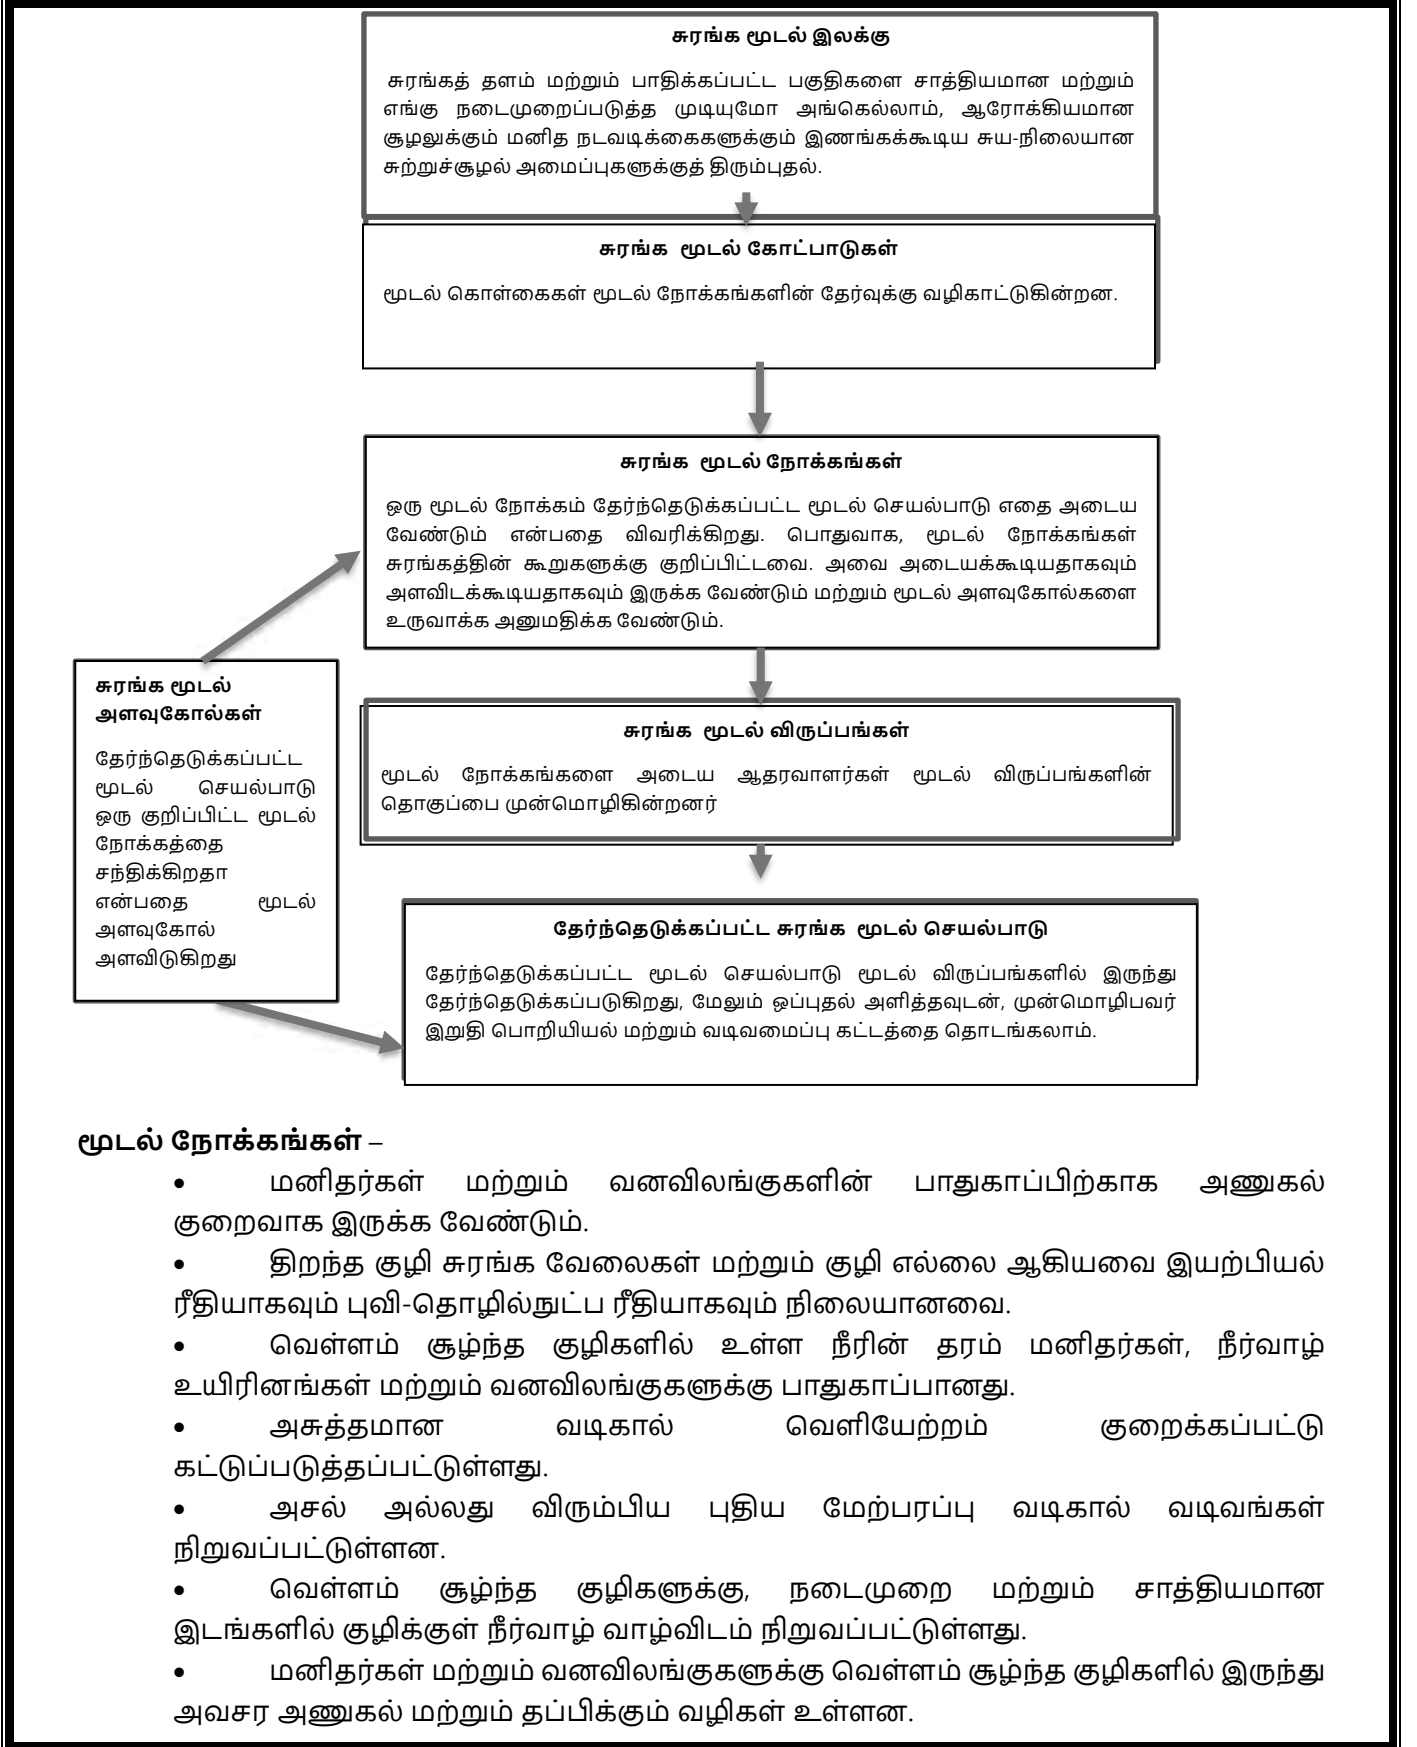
சுரங்க மூடல் இலக்கு

சுரங்கத் தளம் மற்றும் பாதிக்கப்பட்ட பகுதிகளை சாத்தியமான மற்றும் எங்கு நடைமுறைப்படுத்த முடியுமோ அங்கெல்லாம், ஆரோக்கியமான சூழலுக்கும் மனித நடவடிக்கைகளுக்கும் இணங்கக்கூடிய சுய-நிலையான சுற்றுச்சூழல் அமைப்புகளுக்குத் திரும்புதல்.

சுரங்க மூடல் கோட்பாடுகள்

மூடல் கொள்கைகள் மூடல் நோக்கங்களின் தேர்வுக்கு வழிகாட்டுகின்றன.

சுரங்க மூடல் நோக்கங்கள்

ஒரு மூடல் நோக்கம் தேர்ந்தெடுக்கப்பட்ட மூடல் செயல்பாடு எதை அடைய வேண்டும் என்பதை விவரிக்கிறது. பொதுவாக, மூடல் நோக்கங்கள் சுரங்கத்தின் கூறுகளுக்கு குறிப்பிட்டவை. அவை அடையக்கூடியதாகவும் அளவிடக்கூடியதாகவும் இருக்க வேண்டும் மற்றும் மூடல் அளவுகோல்களை உருவாக்க அனுமதிக்க வேண்டும்.

சுரங்க மூடல் அளவுகோல்கள்

தேர்ந்தெடுக்கப்பட்ட மூடல் செயல்பாடு ஒரு குறிப்பிட்ட மூடல் நோக்கத்தை சந்திக்கிறதா என்பதை மூடல் அளவுகோல் அளவிடுகிறது

சுரங்க மூடல் விருப்பங்கள்

மூடல் நோக்கங்களை அடைய ஆதரவாளர்கள் மூடல் விருப்பங்களின் தொகுப்பை முன்மொழிகின்றனர்

தேர்ந்தெடுக்கப்பட்ட சுரங்க மூடல் செயல்பாடு

தேர்ந்தெடுக்கப்பட்ட மூடல் செயல்பாடு மூடல் விருப்பங்களில் இருந்து தேர்ந்தெடுக்கப்படுகிறது, மேலும் ஒப்புதல் அளித்தவுடன், முன்மொழிபவர் இறுதி பொறியியல் மற்றும் வடிவமைப்பு கட்டத்தை தொடங்கலாம்.

மூடல் நோக்கங்கள் –

• மனிதர்கள் மற்றும் வனவிலங்குகளின் பாதுகாப்பிற்காக அணுகல் குறைவாக இருக்க வேண்டும்.
• திறந்த குழி சுரங்க வேலைகள் மற்றும் குழி எல்லை ஆகியவை இயற்பியல் ரீதியாகவும் புவி-தொழில்நுட்ப ரீதியாகவும் நிலையானவை.
• வெள்ளம் சூழ்ந்த குழிகளில் உள்ள நீரின் தரம் மனிதர்கள், நீர்வாழ் உயிரினங்கள் மற்றும் வனவிலங்குகளுக்கு பாதுகாப்பானது.
• அசுத்தமான வடிகால் வெளியேற்றம் குறைக்கப்பட்டு கட்டுப்படுத்தப்பட்டுள்ளது.
• அசல் அல்லது விரும்பிய புதிய மேற்பரப்பு வடிகால் வடிவங்கள் நிறுவப்பட்டுள்ளன.
• வெள்ளம் சூழ்ந்த குழிகளுக்கு, நடைமுறை மற்றும் சாத்தியமான இடங்களில் குழிக்குள் நீர்வாழ் வாழ்விடம் நிறுவப்பட்டுள்ளது.
• மனிதர்கள் மற்றும் வனவிலங்குகளுக்கு வெள்ளம் சூழ்ந்த குழிகளில் இருந்து அவசர அணுகல் மற்றும் தப்பிக்கும் வழிகள் உள்ளன.